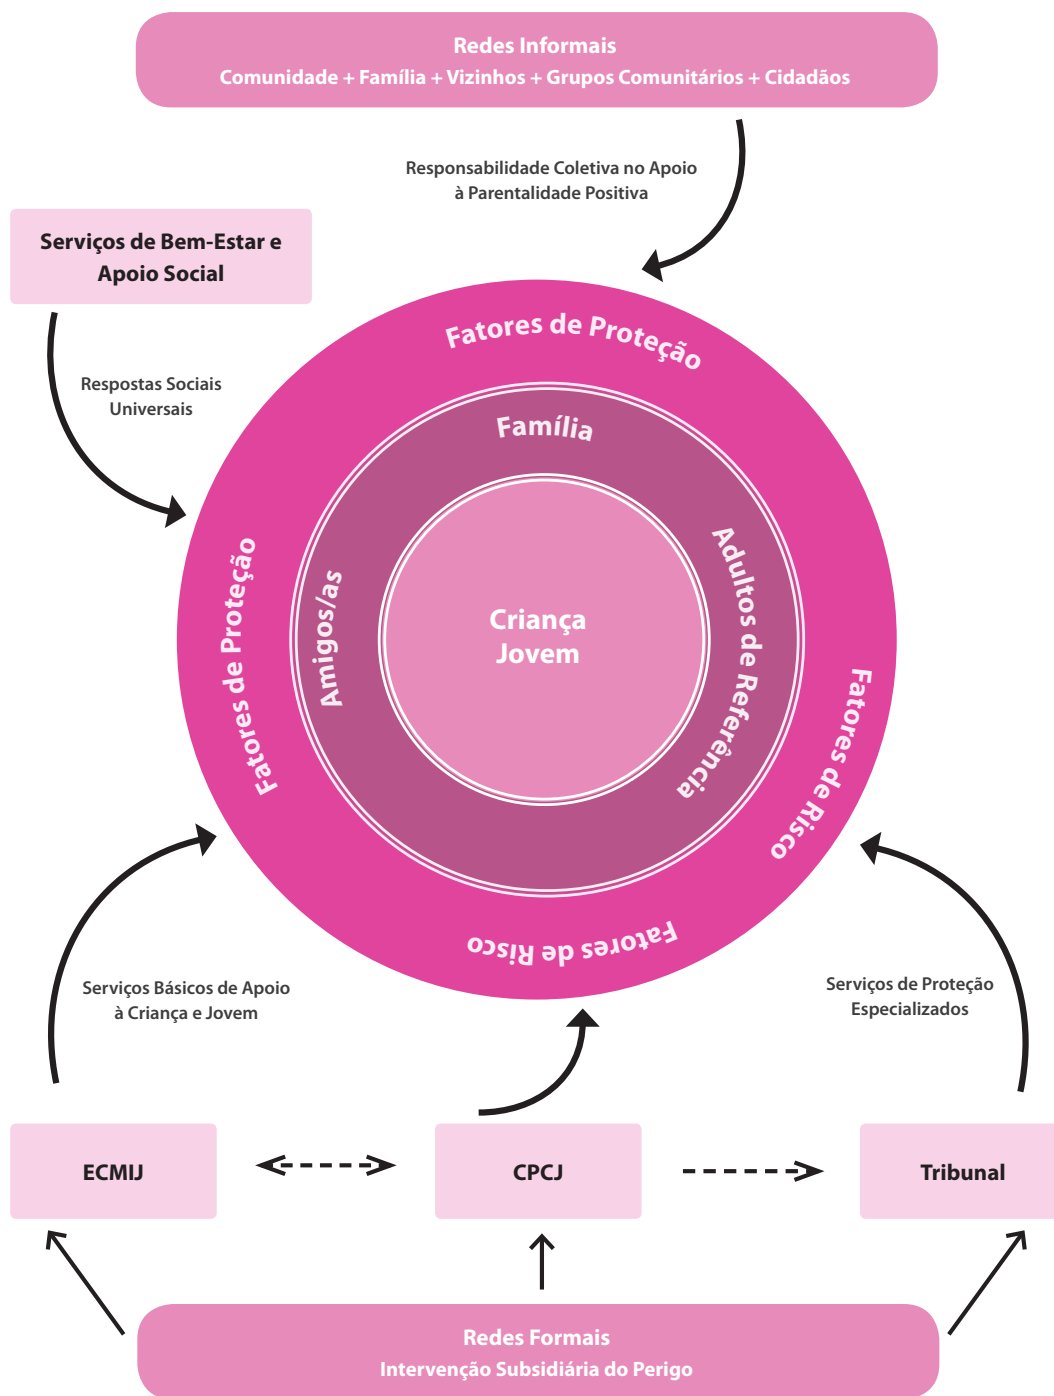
Redes Informais
Comunidade + Família + Vizinhos + Grupos Comunitários + Cidadãos

Responsabilidade Coletiva no Apoio à Parentalidade Positiva

Serviços de Bem-Estar e Apoio Social

Respostas Sociais Universais

Fatores de Proteção

Família

Fatores de Proteção

Amigos/as

Criança Jovem

Adultos de Referência

Fatores de Risco

Fatores de Risco

Serviços Básicos de Apoio à Criança e Jovem

Serviços de Proteção Especializados

ECMIJ

CPCJ

Tribunal

Redes Formais
Intervenção Subsidiária do Perigo